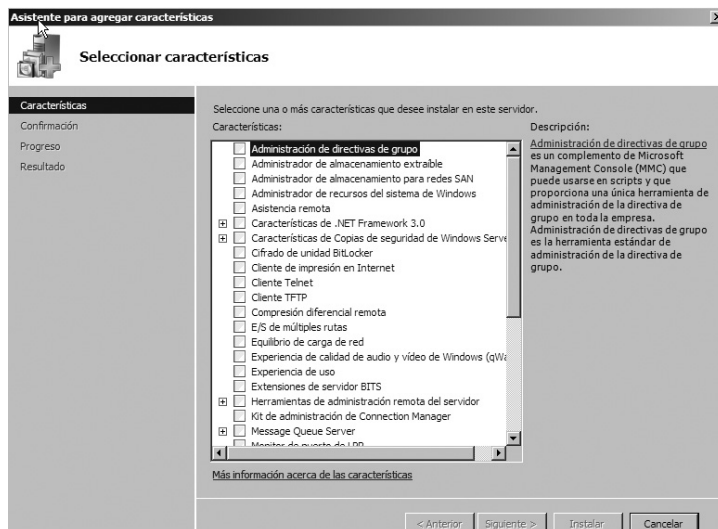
Asistente para agregar características

Seleccionar características

Características
Confirmación
Progreso
Resultado

Seleccione una o más características que desee instalar en este servidor.

Características:

Administración de directivas de grupo
Administrador de almacenamiento extraíble
Administrador de almacenamiento para redes SAN
Administrador de recursos del sistema de Windows
Asistencia remota
Características de .NET Framework 3.0
Características de Copias de seguridad de Windows Serve
Cifrado de unidad BitLocker
Cliente de impresión en Internet
Cliente Telnet
Cliente TFTP
Compresión diferencial remota
E/S de múltiples rutas
Equilibrio de carga de red
Experiencia de calidad de audio y vídeo de Windows (qWa
Experiencia de uso
Extensiones de servidor BITS
Herramientas de administración remota del servidor
Kit de administración de Connection Manager
Message Queue Server
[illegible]

Descripción:

Administración de directivas de grupo es un complemento de Microsoft Management Console (MMC) que puede usarse en scripts y que proporciona una única herramienta de administración de la directiva de grupo en toda la empresa. Administración de directivas de grupo es la herramienta estándar de administración de la directiva de grupo.

Más información acerca de las características

< Anterior
Siguiente >
Instalar
Cancelar